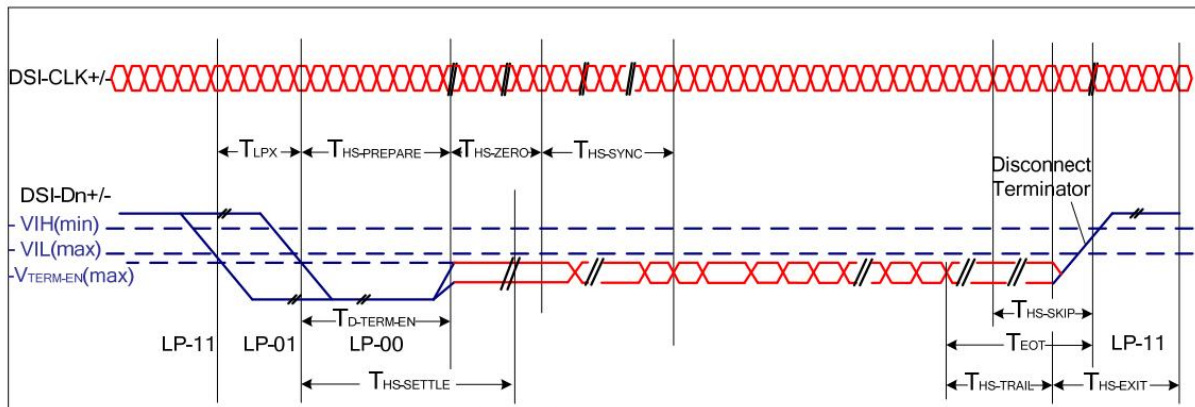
DSI-CLK+/-

$T_{LPX}$ $T_{HS-PREPARE}$ $T_{HS-ZERO}$ $T_{HS-SYNC}$

DSI-Dn+/-

Disconnect Terminator

- VIH(min)
- VIL(max)
-$V_{TERM-EN}$(max)

$T_{HS-SKIP}$

$T_{D-TERM-EN}$

LP-11 LP-01 LP-00

$T_{EOT}$

LP-11

$T_{HS-SETTLE}$

$T_{HS-TRAIL}$ $T_{HS-EXIT}$